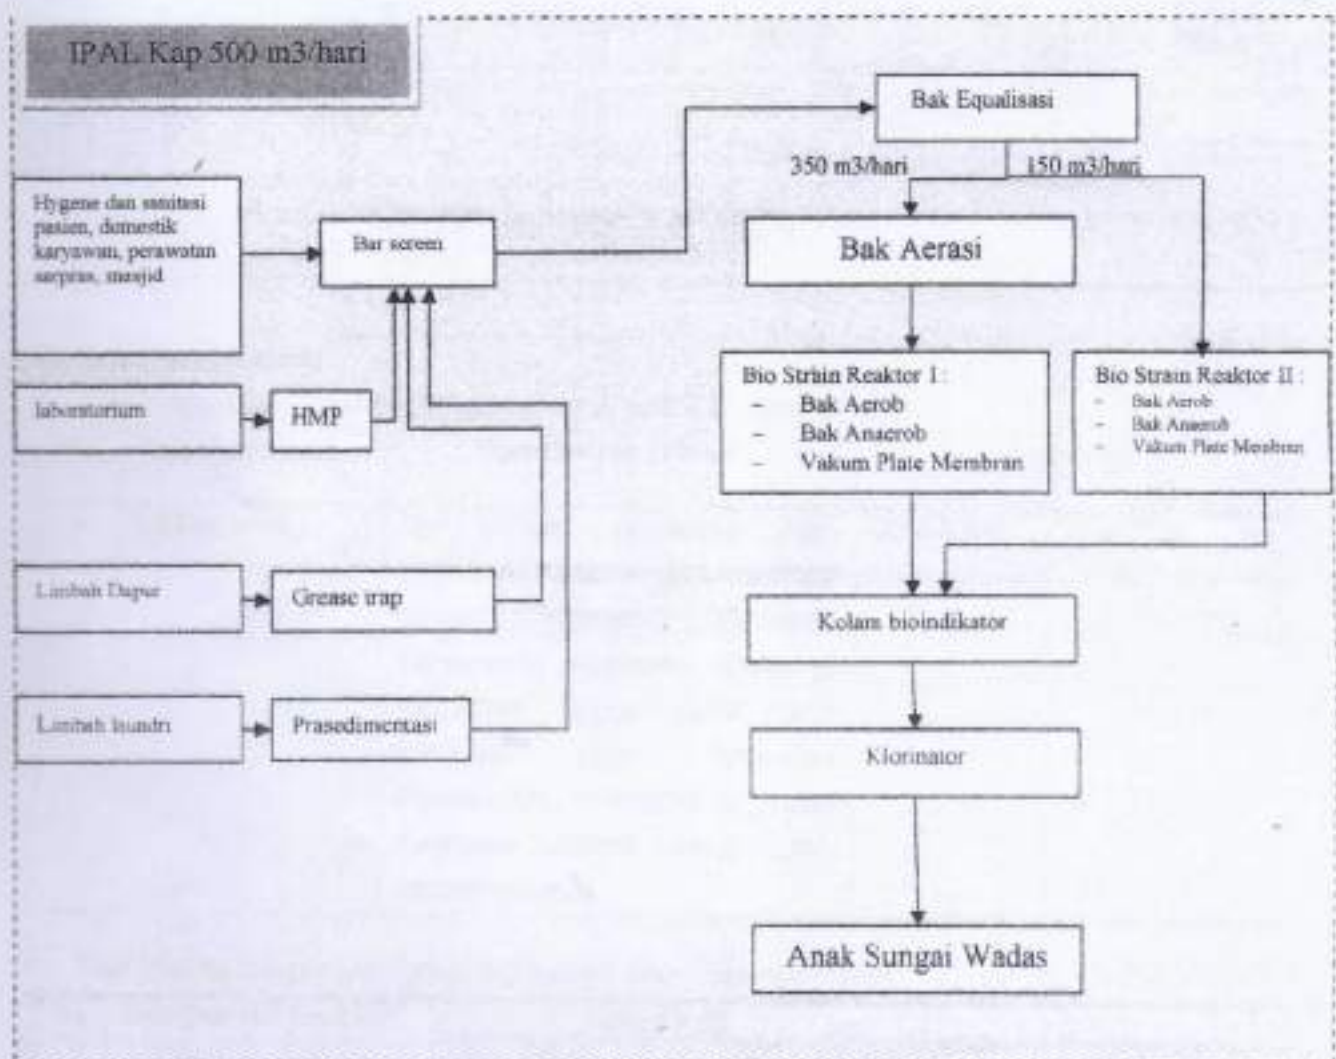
IPAL Kap 500 m3/hari

Hygene dan sanitasi pasien, domestik karyawan, perawatan sarpras, masjid

Bar screen

Bak Equalisasi

350 m3/hari

150 m3/hari

Bak Aerasi

laboratorium

HMP

Bio Strain Reaktor I:
- Bak Aerob
- Bak Anaerob
- Vakum Plate Membran

Bio Strain Reaktor II :
- Bak Aerob
- Bak Anaerob
- Vakum Plate Membran

Limbah Dapur

Grease trap

Kolam bioindikator

Limbah laundri

Prasedimentasi

Klorinator

Anak Sungai Wadas